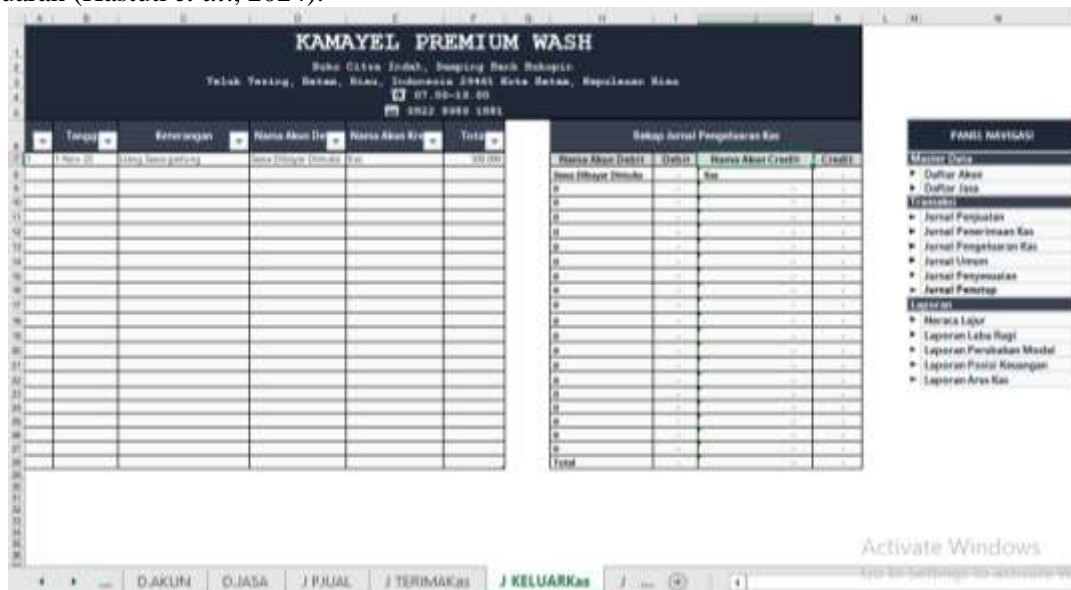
KAMAYEL PREMIUM WASH

Ruko Citra Indah, Samping Bach Rukopic
Teluk Tering, Batam, Riau, Indonesia 29461 Kota Batam, Kepulauan Riau
07.00-18.00
0822 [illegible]

| Tanggal | Keterangan | Nama Akun Debit | Nama Akun Kredit | Total |
|---|---|---|---|---|
| 1-Nov-20 | Uang Sewa gedung | Sewa Dibayar Dimuka | Kas | 300.000 |

Rekap Jurnal Pengeluaran Kas

| Nama Akun Debit | Debit | Nama Akun Credit | Credit |
|---|---|---|---|
| Sewa Dibayar Dimuka | - | Kas | - |
| Total | | | |

PANEL NAVIGASI
Master Data
Daftar Akun
Daftar Jasa
Transaksi
Jurnal Penjualan
Jurnal Penerimaan Kas
Jurnal Pengeluaran Kas
Jurnal Umum
Jurnal Penyesuaian
Jurnal Penutup
Laporan
Neraca Lajur
Laporan Laba Rugi
Laporan Perubahan Modal
Laporan Posisi Keuangan
Laporan Arus Kas

Activate Windows
Go to Settings to activate Windows.

D.AKUN | D.JASA | J PJUAL | J TERIMAKas | J KELUARKas | J ...